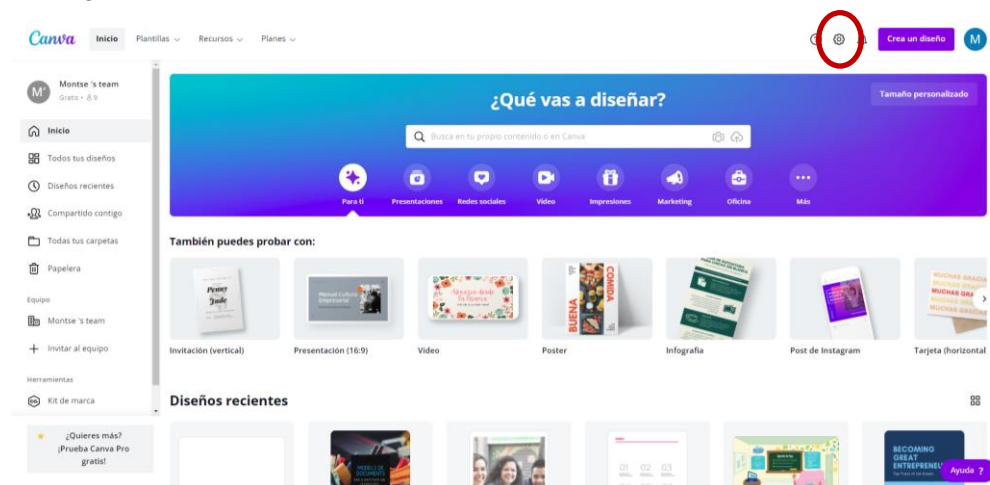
Canva Inicio Plantillas Recursos Planes

Crea un diseño M

M Montse 's team Gratis • 8 9

Inicio
Todos tus diseños
Diseños recientes
Compartido contigo
Todas tus carpetas
Papelera

Equipo
Montse 's team
Invitar al equipo

Herramientas
Kit de marca

¿Quieres más? ¡Prueba Canva Pro gratis!

¿Qué vas a diseñar?

Tamaño personalizado

Busca en tu propio contenido o en Canva

Para ti Presentaciones Redes sociales Video Impresiones Marketing Oficina Más

También puedes probar con:

Invitación (vertical)
Presentación (16:9)
Video
Poster
Infografía
Post de Instagram
Tarjeta (horizontal

Diseños recientes

BECOMING GREAT ENTREPRENEU

Ayuda ?